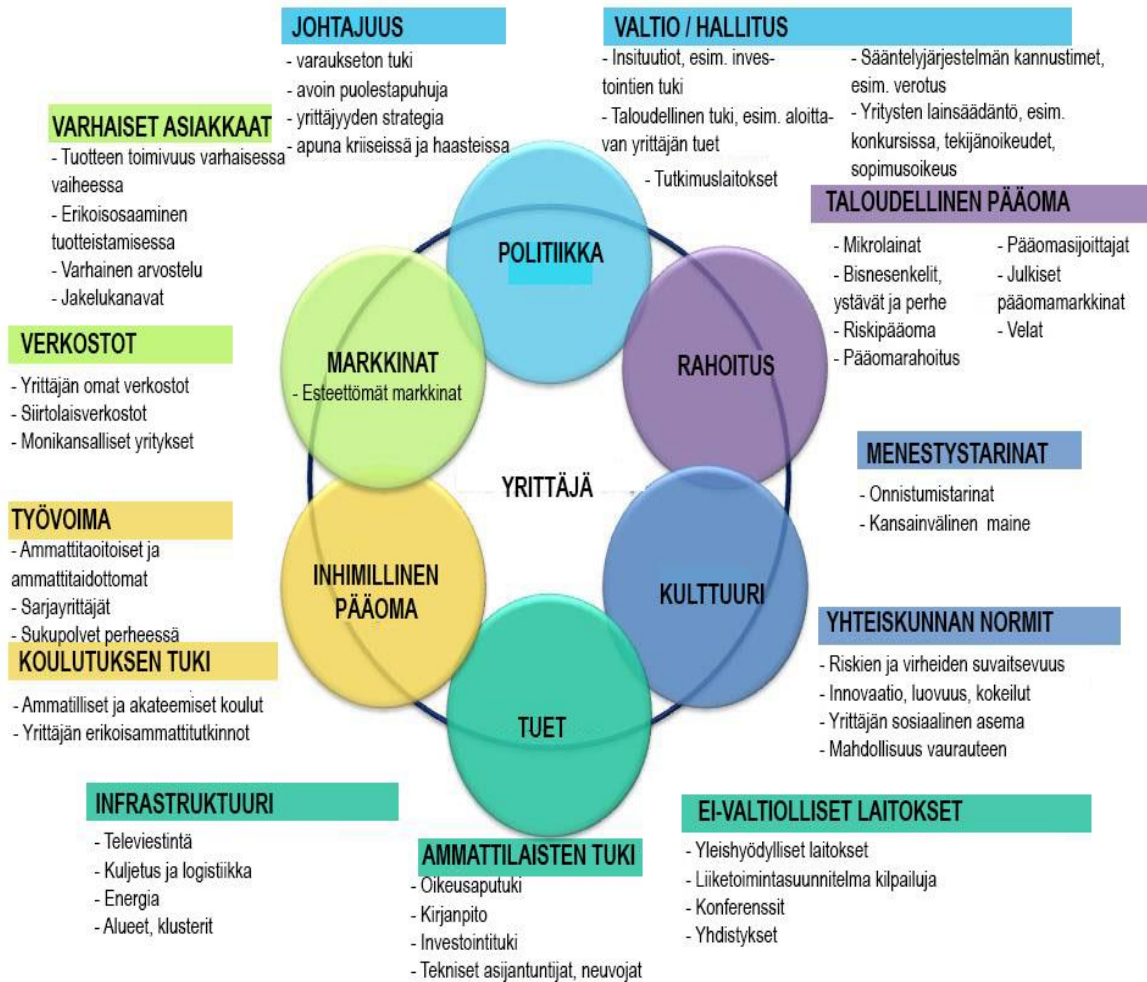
JOHTAJUUS
- varaukseton tuki
- avoin puolestapuhuja
- yrittäjyyden strategia
- apuna kriiseissä ja haasteissa

VALTIO / HALLITUS
- Insituutiot, esim. investointien tuki
- Taloudellinen tuki, esim. aloittavan yrittäjän tuet
- Tutkimuslaitokset
- Sääntelyjärjestelmän kannustimet, esim. verotus
- Yritysten lainsäädäntö, esim. konkursissa, tekijänoikeudet, sopimusoikeus

VARHAISET ASIAKKAAT
- Tuotteen toimivuus varhaisessa vaiheessa
- Erikoisosaaminen tuotteistamisessa
- Varhainen arvostelu
- Jakelukanavat

TALOUDELLINEN PÄÄOMA
- Mikrolainat
- Bisnesenkelit, ystävät ja perhe
- Riskipääoma
- Pääomarahoitus
- Pääomasijoittajat
- Julkiset pääomamarkkinat
- Velat

POLITIIKKA

VERKOSTOT
- Yrittäjän omat verkostot
- Siirtolaisverkostot
- Monikansalliset yritykset

MARKKINAT
- Esteettömät markkinat

RAHOITUS

MENESTYSTARINAT
- Onnistumistarinat
- Kansainvälinen maine

YRITTÄJÄ

TYÖVOIMA
- Ammattitaoitoiset ja ammattitaidottomat
- Sarjayrittäjät
- Sukupolvet perheessä

INHIMILLINEN PÄÄOMA

KULTTUURI

KOULUTUKSEN TUKI
- Ammatilliset ja akateemiset koulut
- Yrittäjän erikoisammattitutkinnot

YHTEISKUNNAN NORMIT
- Riskien ja virheiden suvaitsevuus
- Innovaatio, luovuus, kokeilut
- Yrittäjän sosiaalinen asema
- Mahdollisuus vaurauteen

TUET

INFRASTRUKTUURI
- Televiestintä
- Kuljetus ja logistiikka
- Energia
- Alueet, klusterit

AMMATTILAISTEN TUKI
- Oikeusaputuki
- Kirjanpito
- Investointituki
- Tekniset asijantuntijat, neuvojat

EI-VALTIOLLISET LAITOKSET
- Yleishyödylliset laitokset
- Liiketoimintasuunnitelma kilpailuja
- Konferenssit
- Yhdistykset